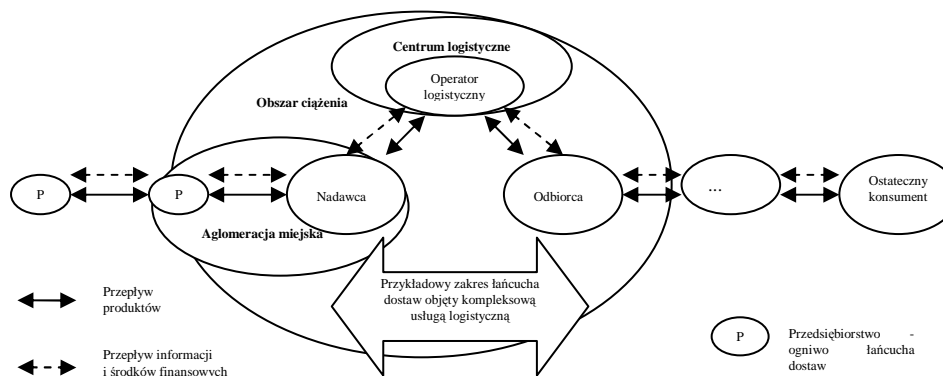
Centrum logistyczne

Operator logistyczny

Obszar ciążenia

P

P

Nadawca

Odbiorca

...

Ostateczny konsument

Aglomeracja miejska

Przykładowy zakres łańcucha dostaw objęty kompleksową usługą logistyczną

Przepływ produktów

Przepływ informacji i środków finansowych

P

Przedsiębiorstwo - ogniwo łańcucha dostaw